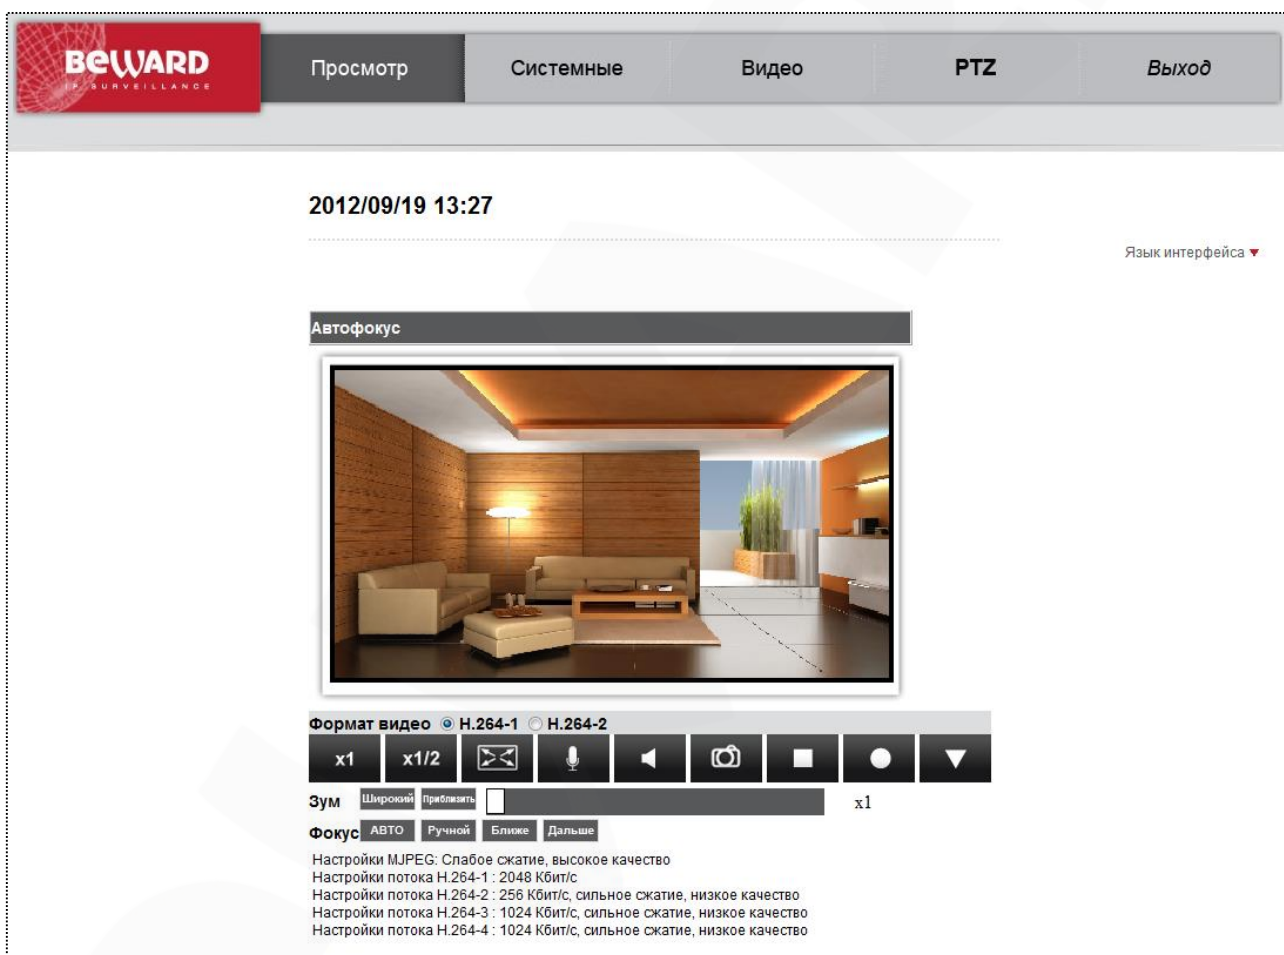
BEWARD
IP SURVEILLANCE

Просмотр Системные Видео PTZ Выход

2012/09/19 13:27

Язык интерфейса ▼

Автофокус

Формат видео H.264-1 H.264-2

x1 x1/2

Зум Широкий Приблизить x1

Фокус АВТО Ручной Ближе Дальше

Настройки MJPEG: Слабое сжатие, высокое качество
Настройки потока H.264-1 : 2048 Кбит/с
Настройки потока H.264-2 : 256 Кбит/с, сильное сжатие, низкое качество
Настройки потока H.264-3 : 1024 Кбит/с, сильное сжатие, низкое качество
Настройки потока H.264-4 : 1024 Кбит/с, сильное сжатие, низкое качество